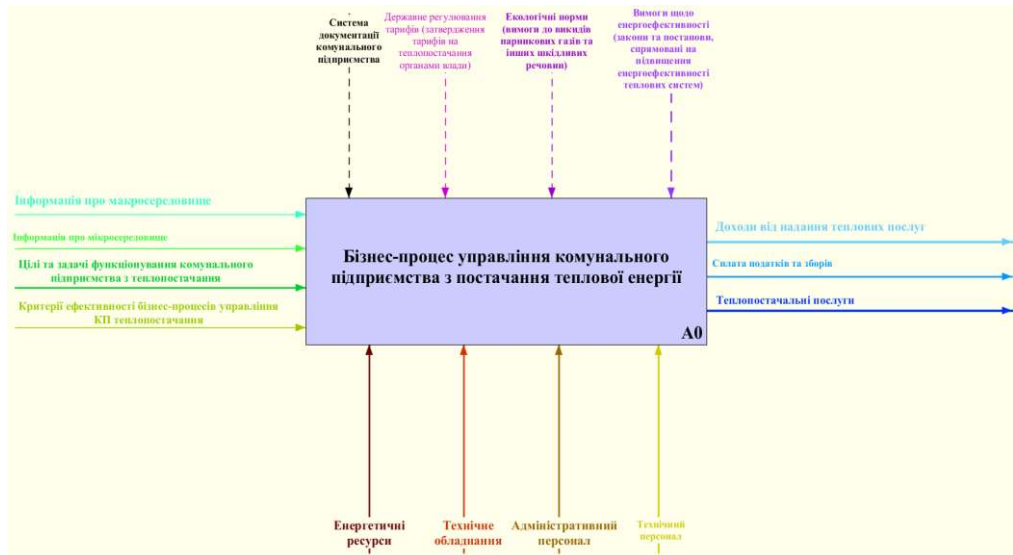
Система документації комунального підприємства

Державне регулювання тарифів (затвердження тарифів на теплопостачання органами влади)

Екологічні норми (вимоги до викидів парникових газів та інших шкідливих речовин)

Вимоги щодо енергоефективності (закони та постанови, спрямовані на підвищення енергоефективності теплових систем)

Інформація про макросередовище

Інформація про мікросередовище

Цілі та задачі функціонування комунального підприємства з теплопостачання

Критерії ефективності бізнес-процесів управління КП теплопостачання

Бізнес-процес управління комунального підприємства з постачання теплової енергії

A0

Доходи від надання теплових послуг

Сплата податків та зборів

Теплопостачальні послуги

Енергетичні ресурси

Технічне обладнання

Адміністративний персонал

Технічний персонал